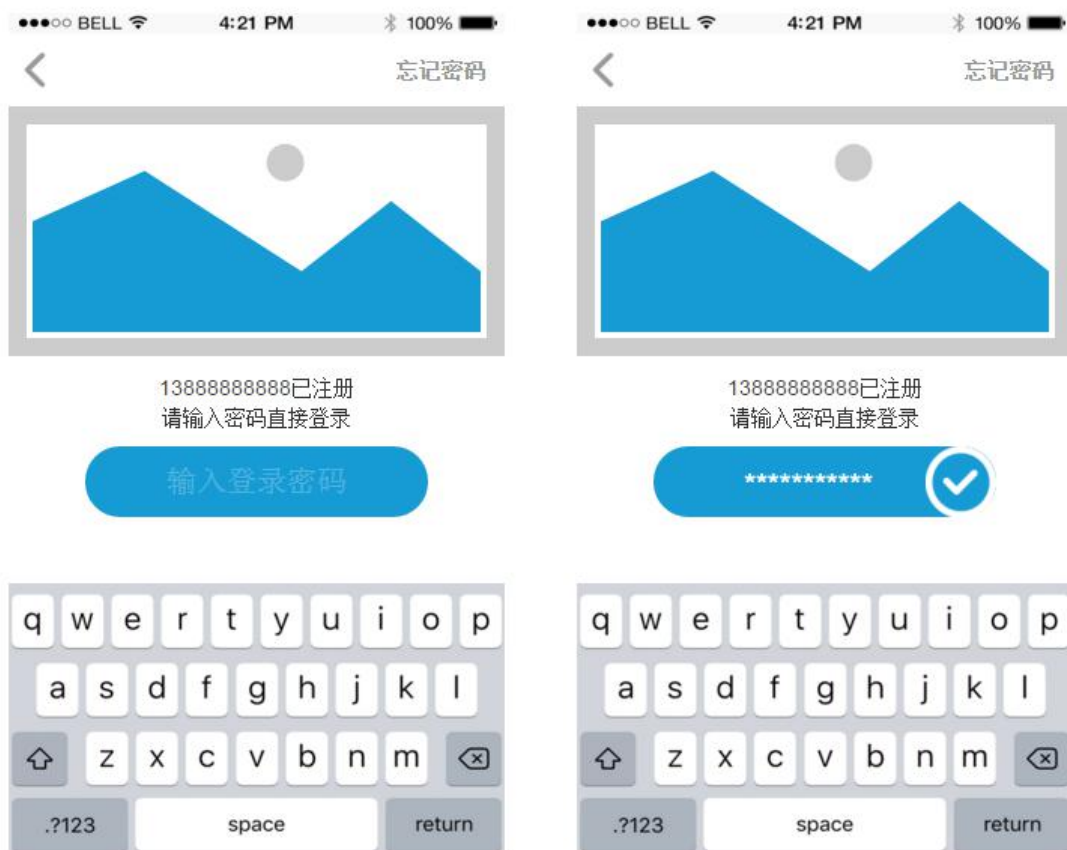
●●●○○ BELL 4:21 PM 100%

忘记密码

13888888888已注册
请输入密码直接登录

输入登录密码

q w e r t y u i o p
a s d f g h j k l
z x c v b n m
.?123 space return

●●●○○ BELL 4:21 PM 100%

忘记密码

13888888888已注册
请输入密码直接登录

************

q w e r t y u i o p
a s d f g h j k l
z x c v b n m
.?123 space return